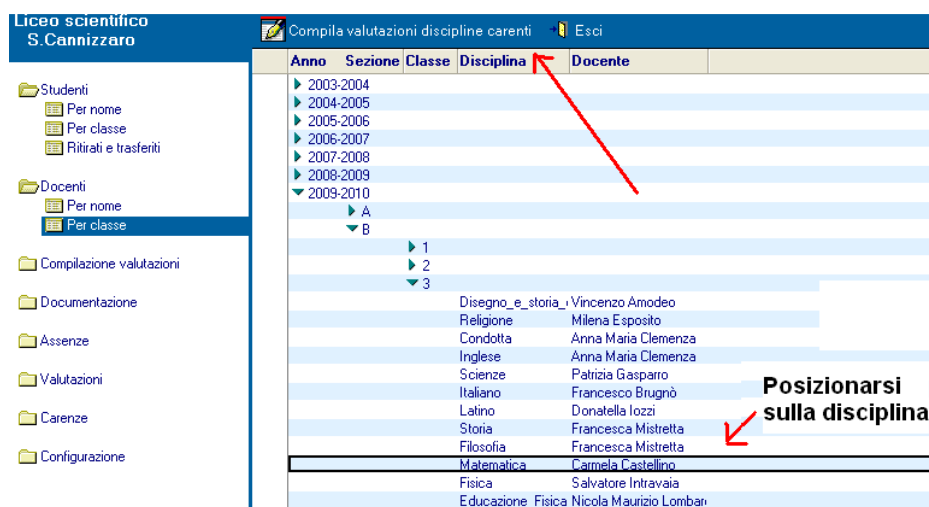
Liceo scientifico
S.Cannizzaro

Studenti
Per nome
Per classe
Ritirati e trasferiti

Docenti
Per nome
Per classe

Compilazione valutazioni

Documentazione

Assenze

Valutazioni

Carenze

Configurazione

Compila valutazioni discipline carenti
Esci

| Anno | Sezione | Classe | Disciplina | Docente |
|---|---|---|---|---|
| 2003-2004 | | | | |
| 2004-2005 | | | | |
| 2005-2006 | | | | |
| 2006-2007 | | | | |
| 2007-2008 | | | | |
| 2008-2009 | | | | |
| 2009-2010 | | | | |
| | A | | | |
| | B | | | |
| | | 1 | | |
| | | 2 | | |
| | | 3 | | |
| | | | Disegno_e_storia_ | Vincenzo Amodeo |
| | | | Religione | Milena Esposito |
| | | | Condotta | Anna Maria Clemenza |
| | | | Inglese | Anna Maria Clemenza |
| | | | Scienze | Patrizia Gasparro |
| | | | Italiano | Francesco Brugnò |
| | | | Latino | Donatella Iozzi |
| | | | Storia | Francesca Mistretta |
| | | | Filosofia | Francesca Mistretta |
| | | | Matematica | Carmela Castellino |
| | | | Fisica | Salvatore Intravaia |
| | | | Educazione_Fisica | Nicola Maurizio Lombar |

Posizionarsi
sulla disciplina